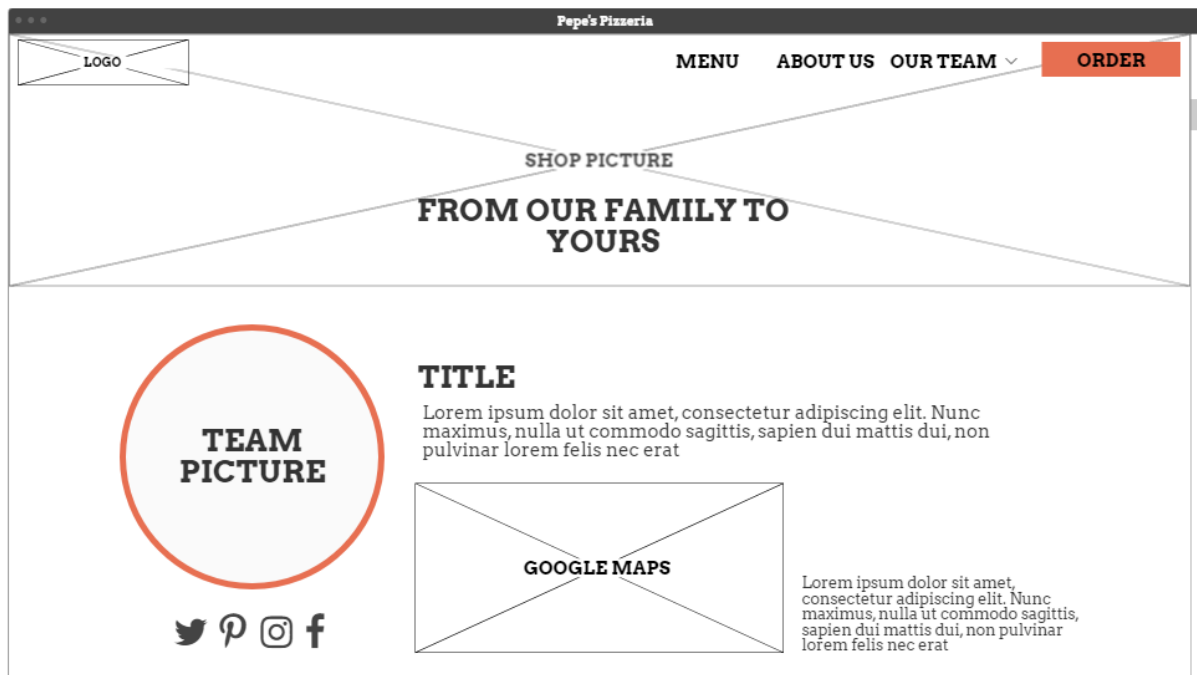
Pepe's Pizzeria

LOGO

MENU ABOUT US OUR TEAM ORDER

SHOP PICTURE

FROM OUR FAMILY TO YOURS

TEAM PICTURE

TITLE

Lorem ipsum dolor sit amet, consectetur adipiscing elit. Nunc maximus, nulla ut commodo sagittis, sapien dui mattis dui, non pulvinar lorem felis nec erat

GOOGLE MAPS

Lorem ipsum dolor sit amet, consectetur adipiscing elit. Nunc maximus, nulla ut commodo sagittis, sapien dui mattis dui, non pulvinar lorem felis nec erat